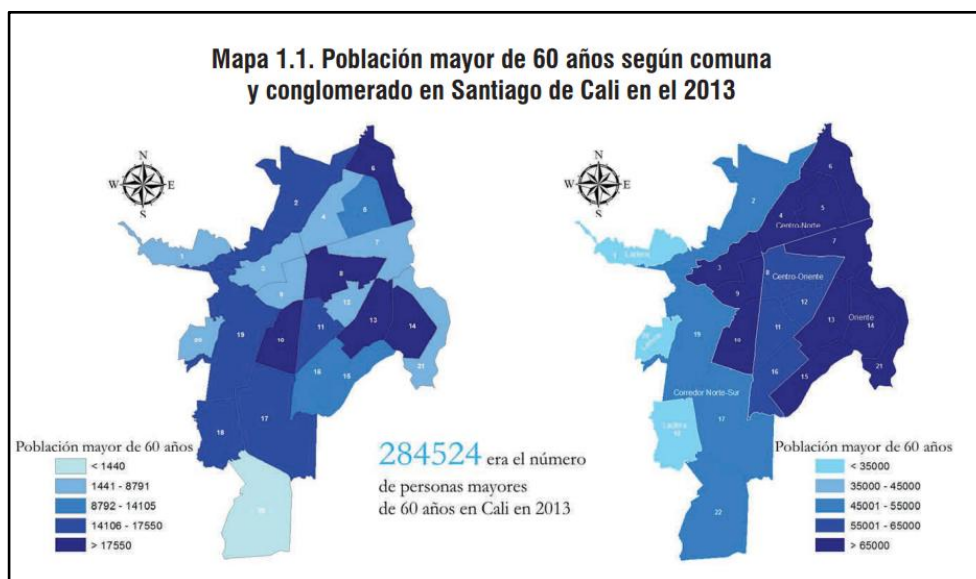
Mapa 1.1. Población mayor de 60 años según comuna y conglomerado en Santiago de Cali en el 2013

N
W E
S

1
2
3
4
5
6
7
8
9
10
11
12
13
14
15
16
17
18
19
20
21
22

Población mayor de 60 años
< 1440
1441 - 8791
8792 - 14105
14106 - 17550
> 17550

284524 era el número de personas mayores de 60 años en Cali en 2013

N
W E
S

Centro-Norte
Ladera
Centro-Oriente
Oriente
Ladera
Corredor Norte-Sur
Ladera
1
2
3
4
5
6
7
8
9
10
11
12
13
14
15
16
17
19
21
22

Población mayor de 60 años
< 35000
35000 - 45000
45001 - 55000
55001 - 65000
> 65000